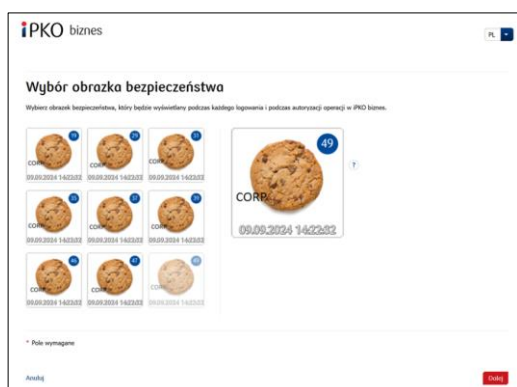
iPKO biznes

PL

Wybór obrazka bezpieczeństwa

Wybierz obrazek bezpieczeństwa, który będzie wyświetlany podczas każdego logowania i podczas autoryzacji operacji w iPKO biznes.

19 CORP 09.09.2024 14:22:32
20 CORP 09.09.2024 14:22:32
21 CORP 09.09.2024 14:22:32
35 CORP 09.09.2024 14:22:32
37 CORP 09.09.2024 14:22:32
38 CORP 09.09.2024 14:22:32
46 CORP 09.09.2024 14:22:32
47 CORP 09.09.2024 14:22:32
49 CORP 09.09.2024 14:22:32

49
CORP
09.09.2024 14:22:32

?

* Pole wymagane

Anuluj

Dalej